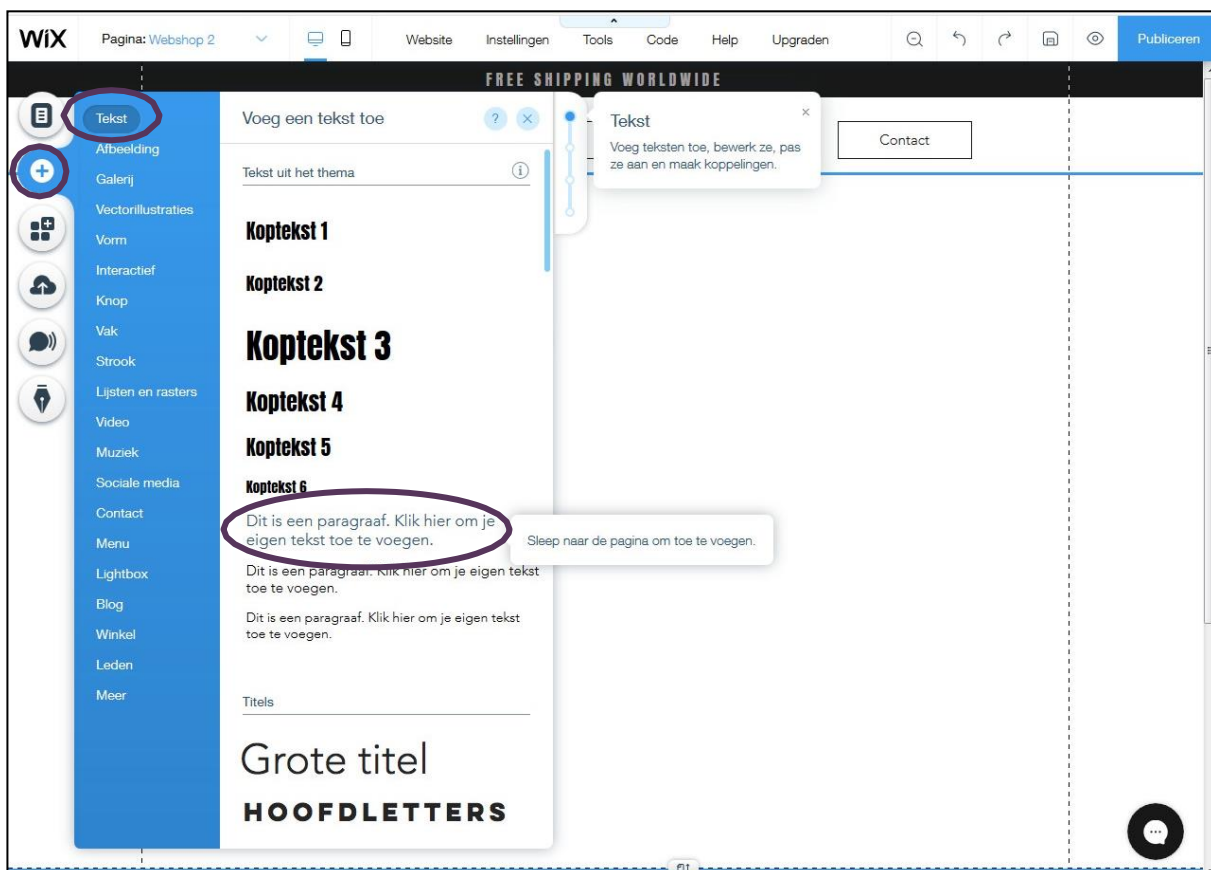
WiX Pagina: Webshop 2 Website Instellingen Tools Code Help Upgraden Publiceren

FREE SHIPPING WORLDWIDE

Tekst
Afbeelding
Galerij
Vectorillustraties
Vorm
Interactief
Knop
Vak
Strook
Lijsten en rasters
Video
Muziek
Sociale media
Contact
Menu
Lightbox
Blog
Winkel
Leden
Meer

Voeg een tekst toe ? ×

Tekst uit het thema

Koptekst 1

Koptekst 2

Koptekst 3

Koptekst 4

Koptekst 5

Koptekst 6

Dit is een paragraaf. Klik hier om je eigen tekst toe te voegen.

Dit is een paragraaf. Klik hier om je eigen tekst toe te voegen.

Dit is een paragraaf. Klik hier om je eigen tekst toe te voegen.

Titels

Grote titel

HOOFDLETTERS

Tekst ×
Voeg teksten toe, bewerk ze, pas ze aan en maak koppelingen.

Contact

Sleep naar de pagina om toe te voegen.